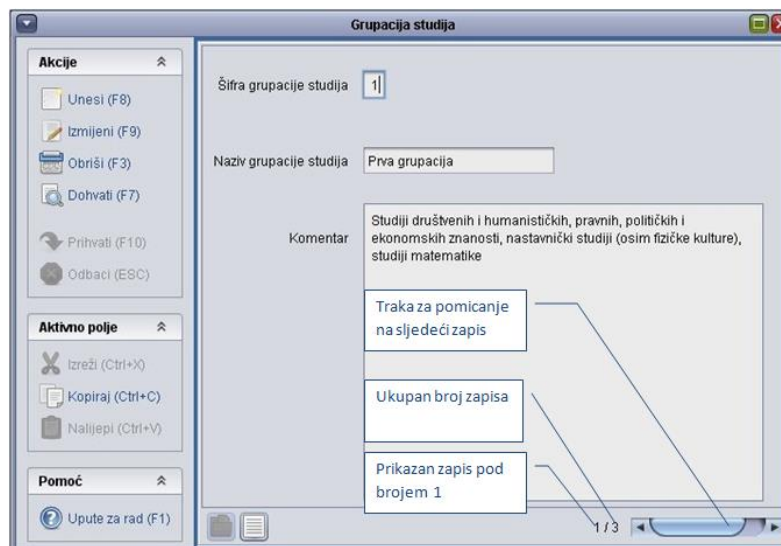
Grupacija studija

Akcije
Unesi (F8)
Izmijeni (F9)
Obriši (F3)
Dohvati (F7)
Prihvati (F10)
Odbaci (ESC)

Aktivno polje
Izreži (Ctrl+X)
Kopiraj (Ctrl+C)
Nalijepi (Ctrl+V)

Pomoć
Upute za rad (F1)

Šifra grupacije studija 1

Naziv grupacije studija Prva grupacija

Komentar Studiji društvenih i humanističkih, pravnih, političkih i ekonomskih znanosti, nastavnički studiji (osim fizičke kulture), studiji matematike

Traka za pomicanje na sljedeći zapis

Ukupan broj zapisa

Prikazan zapis pod brojem 1

1 / 3